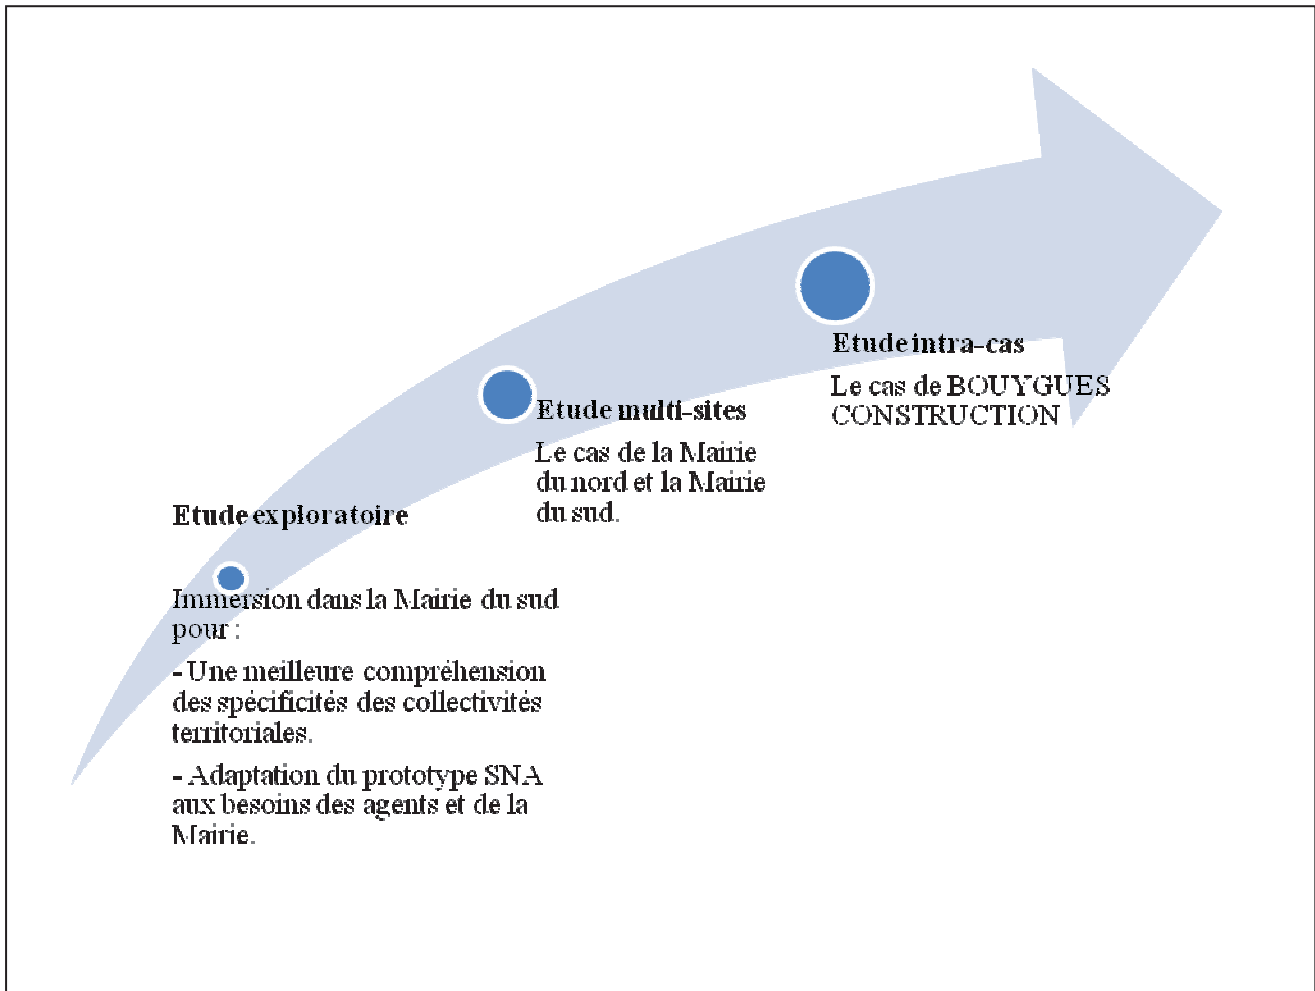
Etude exploratoire

Immersion dans la Mairie du sud pour :

- Une meilleure compréhension des spécificités des collectivités territoriales.

- Adaptation du prototype SNA aux besoins des agents et de la Mairie.

Etude multi-sites

Le cas de la Mairie du nord et la Mairie du sud.

Etude intra-cas

Le cas de BOUYGUES CONSTRUCTION